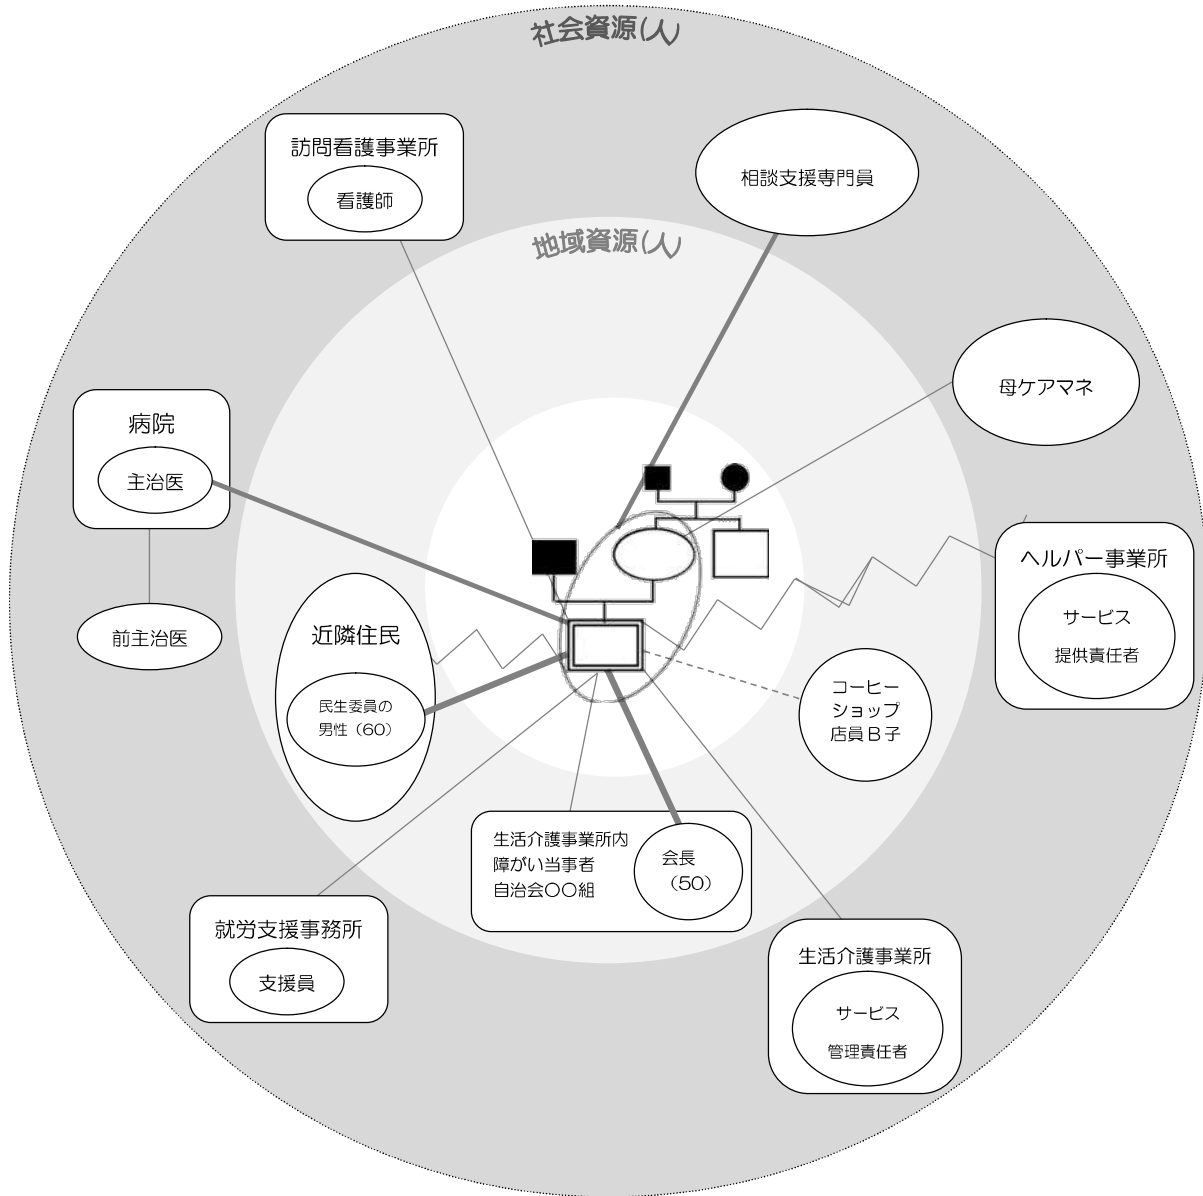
社会資源(人)

訪問看護事業所
看護師

相談支援専門員

地域資源(人)

母ケアマネ

病院
主治医

前主治医

ヘルパー事業所
サービス
提供責任者

近隣住民
民生委員の
男性（60）

コーヒー
ショップ
店員Ｂ子

生活介護事業所内
障がい当事者
自治会〇〇組
会長
（50）

就労支援事務所
支援員

生活介護事業所
サービス
管理責任者